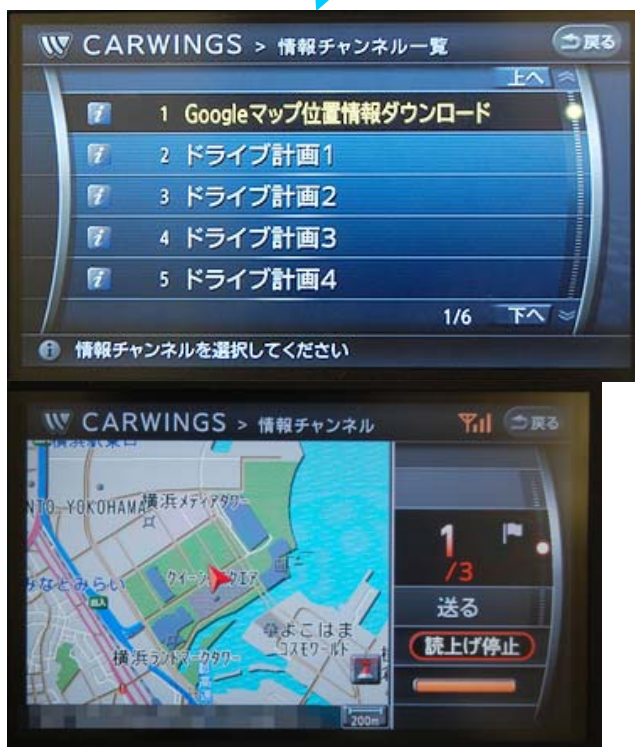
CARWINGS > 情報チャンネル一覧

戻る

上へ

1 Googleマップ位置情報ダウンロード

2 ドライブ計画1

3 ドライブ計画2

4 ドライブ計画3

5 ドライブ計画4

1/6 下へ

情報チャンネルを選択してください

CARWINGS > 情報チャンネル

戻る

NTO YOKOHAMA

横浜メディアタワー

みなとみらい

クイーンズスクエア

よこはま コスモワールド

横浜ランドマークタワー

200m

1
/3

送る

読上げ停止